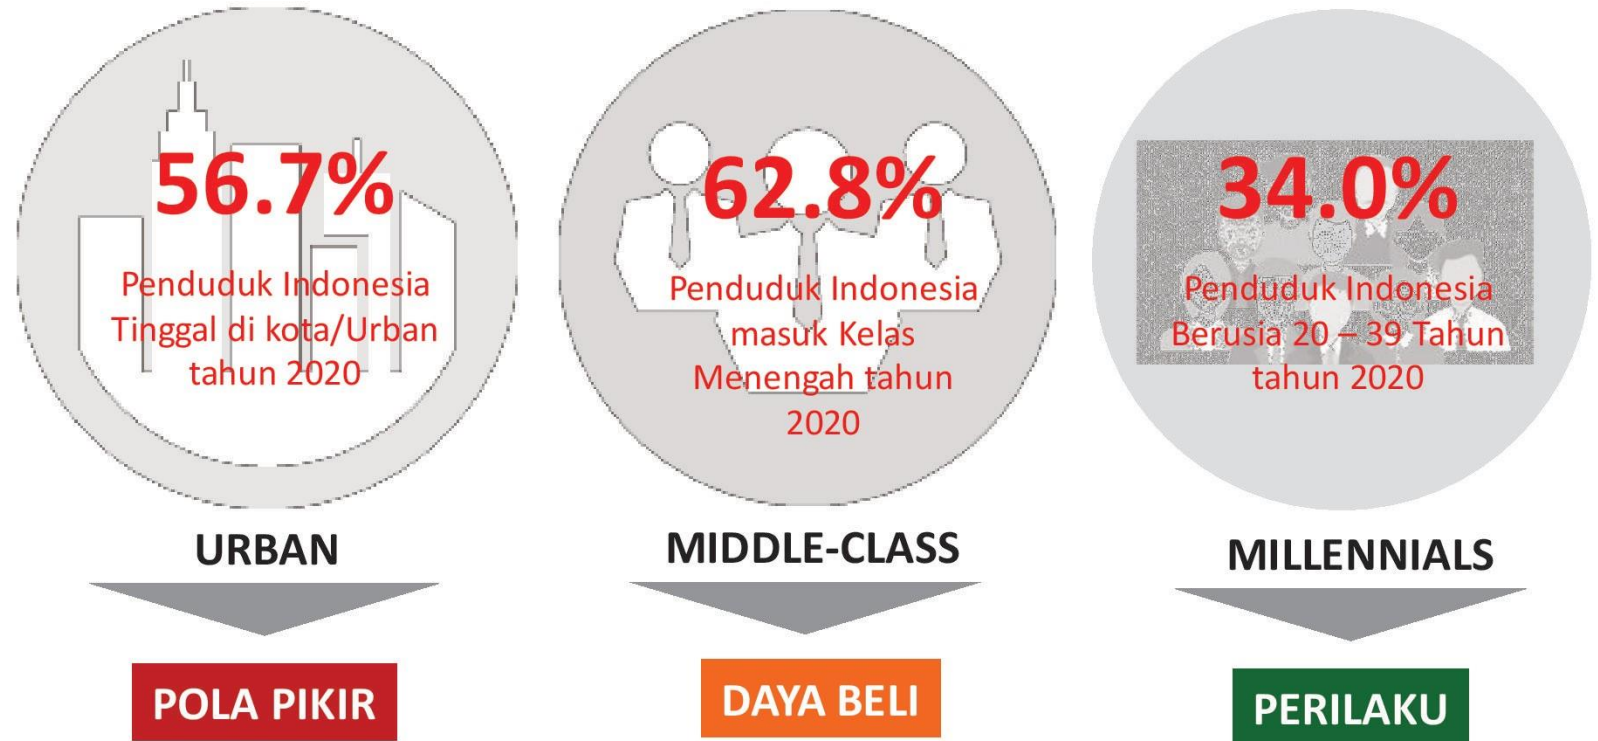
56.7%

Penduduk Indonesia Tinggal di kota/Urban tahun 2020

URBAN

POLA PIKIR

62.8%

Penduduk Indonesia masuk Kelas Menengah tahun 2020

MIDDLE-CLASS

DAYA BELI

34.0%

Penduduk Indonesia Berusia 20 – 39 Tahun tahun 2020

MILLENNIALS

PERILAKU